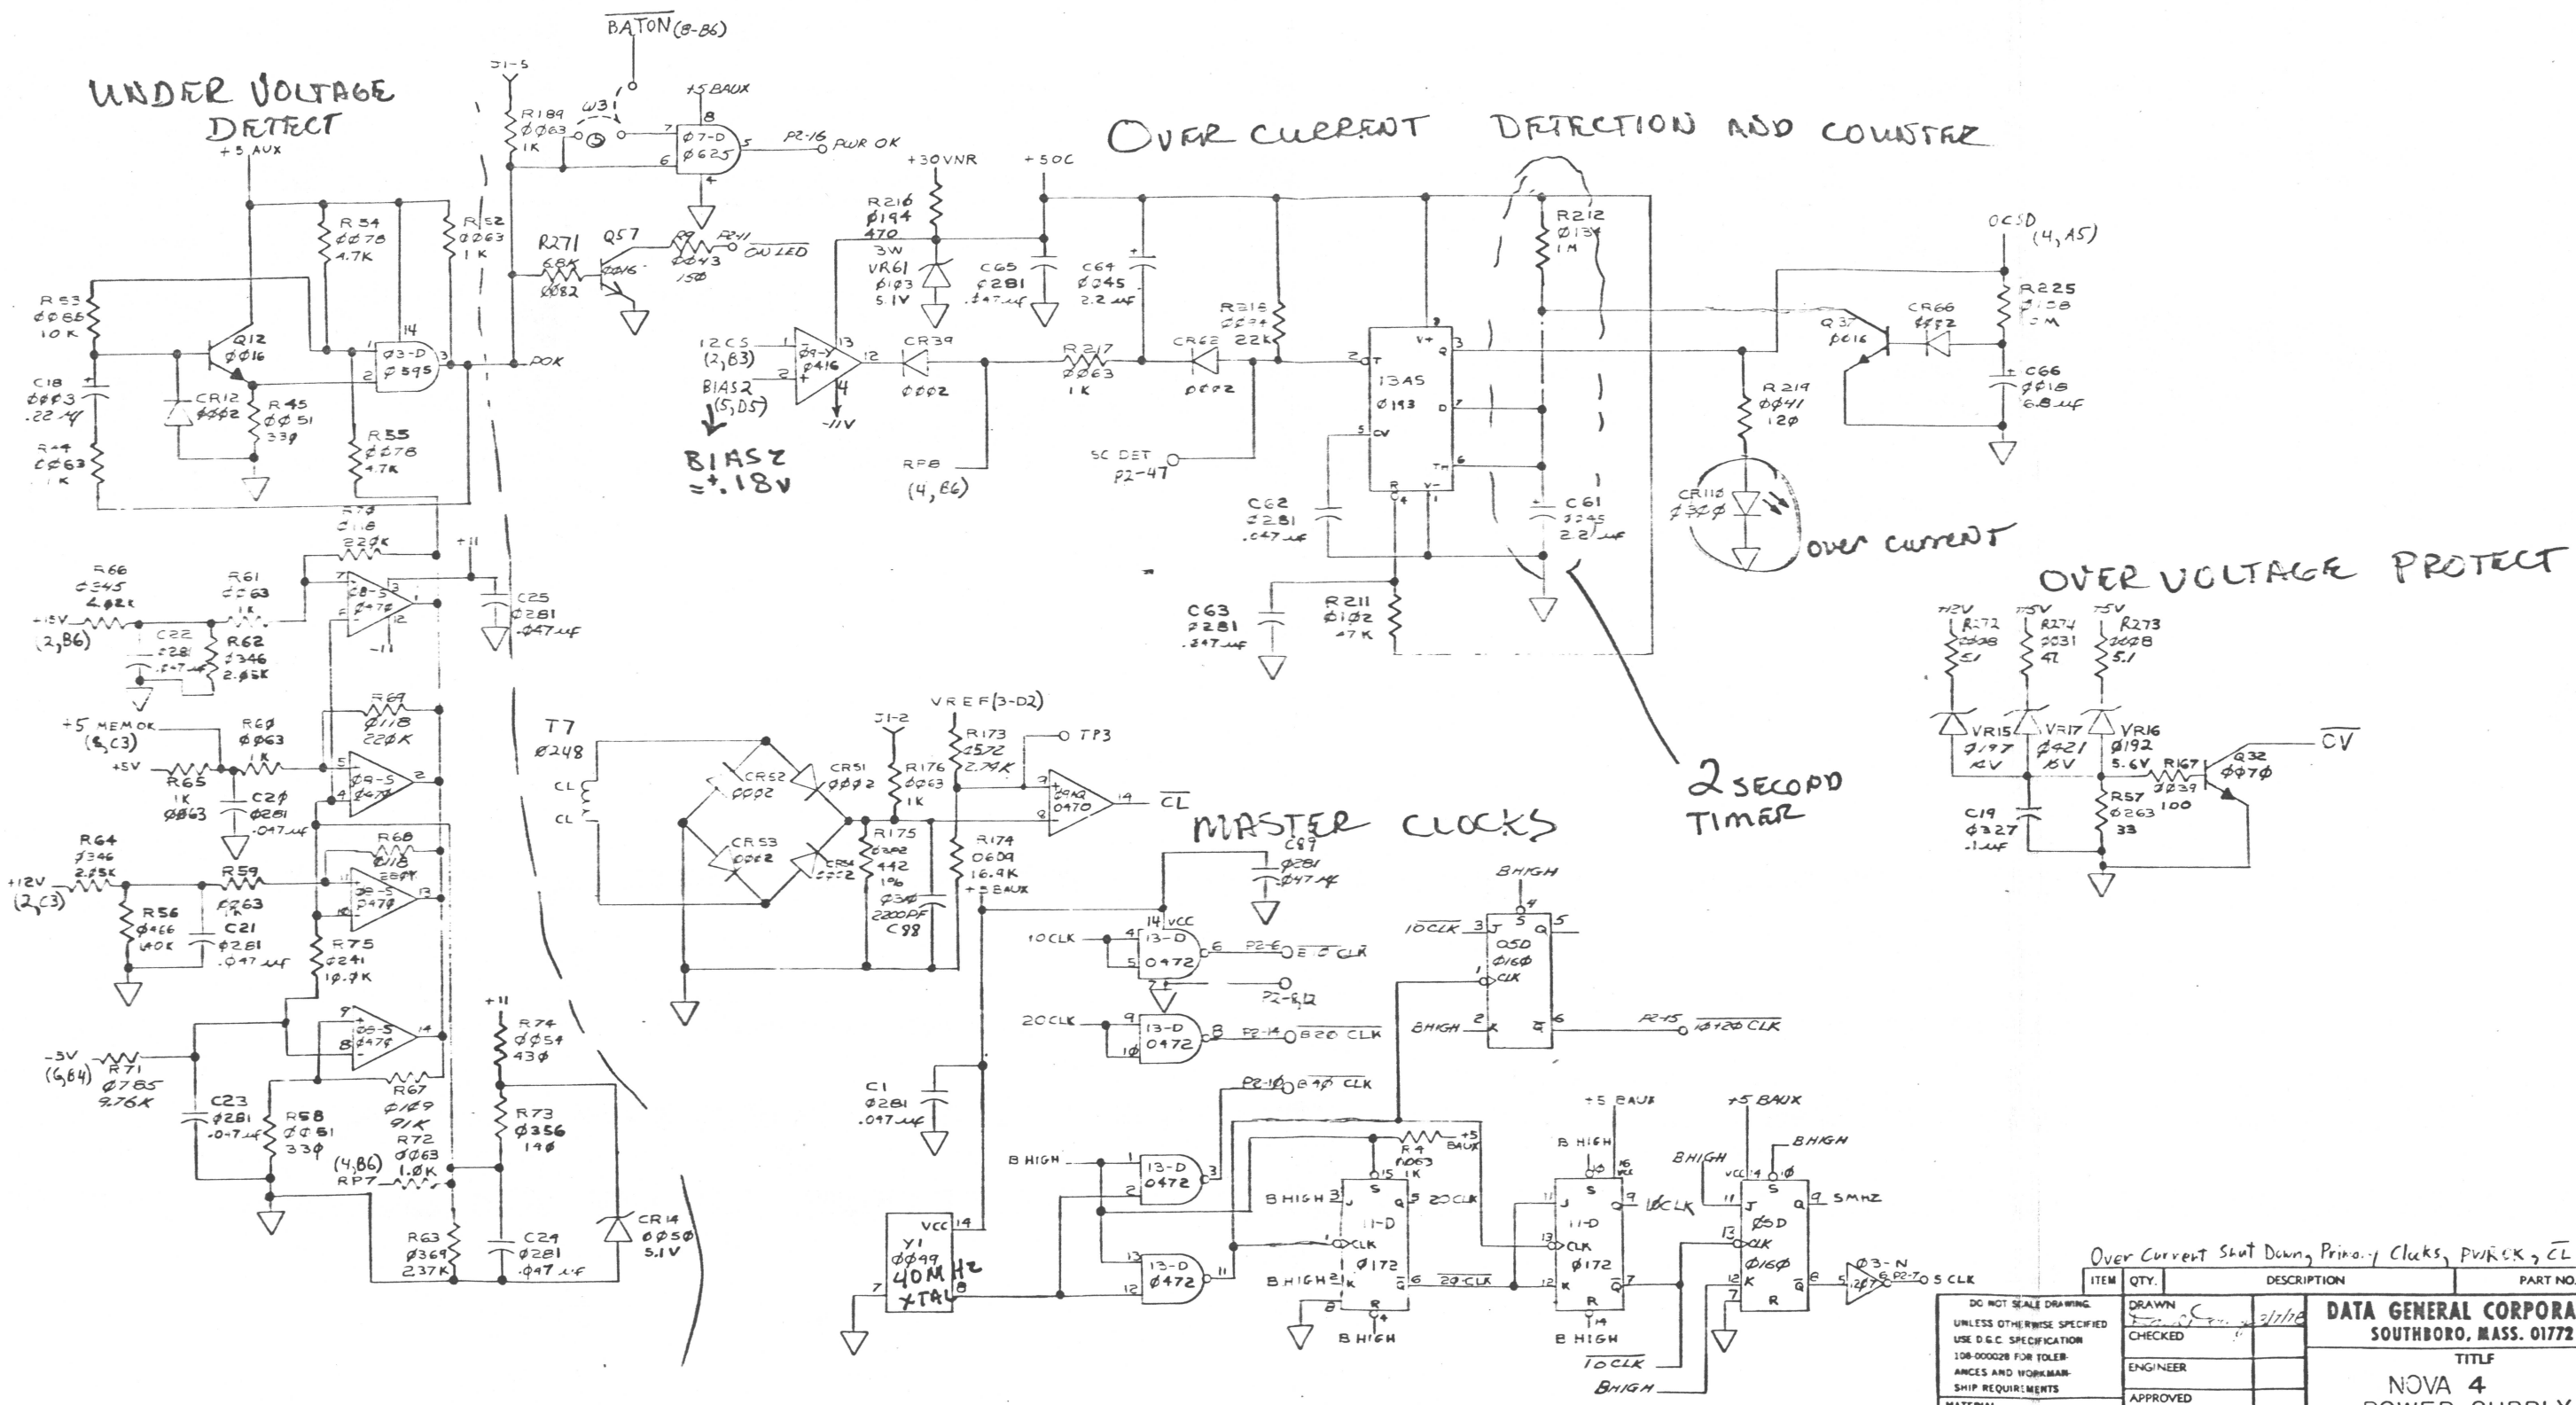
UNDER VOLTAGE DETECT

+5 AUX

R53 ØØ66 10K
C18 ØØ03 .22 uf
R44 ØØ63 1K
Q12 ØØ16
CR12 ØØ62
R45 ØØ51 33Ø
R54 ØØ78 4.7K
R55 ØØ78 4.7K
R52 ØØ63 1K
Ø3-D Ø595
POK

J1-5
R189 ØØ63 1K
W31
$\overline{BATON}$ (8-B6)
+5 BAUX
Ø7-D Ø625
P2-16 PWR OK
R271 6.8K ØØ82
Q57 ØØ16
R9 ØØ43 15Ø
P2-41 ON LED

OVER CURRENT DETECTION AND COUNTER

+30VNR
+50C
R216 Ø194 470 3W
VR61 Ø1Ø3 5.1V
C65 Ø281 .047uf
C64 Ø245 2.2uf
12CS (2,B3)
BIAS2 (5,D5)
Ø9-Y Ø416
-11V
BIAS2 =+.18V
CR39 ØØØ2
RFB (4,B6)
R217 ØØ63 1K
CR62 ØØØ2
R318 ØØ94 22K
SC DET P2-47
13A5 Ø193
C62 Ø281 .047uf
C63 Ø281 .047uf
R211 Ø1Ø2 47K
C61 Ø245 2.2uf
R212 Ø134 1M
OCSD (4,A5)
R225 Ø158 1M
Q37 ØØ16
CR66 ØØ82
C66 ØØ18 6.8uf
R219 ØØ41 12Ø
CR110 Ø3ØØ
over current

2 SECOND TIMER

OVER VOLTAGE PROTECT

+12V R272 ØØ08 5.1
+5V R274 Ø031 47
+5V R273 ØØ08 5.1
VR15 Ø197 12V
VR17 Ø421 15V
VR16 Ø192 5.6V
R167 Ø239 100
Q32 ØØ7Ø
$\overline{CV}$
C19 Ø327 .1uf
R57 Ø263 33

R73 Ø118 22ØK
+11
R66 Ø345 2.Ø2K
+15V (2,B6)
R61 ØØ63 1K
C22 Ø281 .047uf
R62 Ø346 2.Ø5K
Ø8-5 Ø47Ø
C25 Ø281 .047uf
+5 MEM OK (8,C3)
R6Ø ØØ63 1K
R69 Ø118 22ØK
+5V R65 1K ØØ63
C2Ø Ø281 .047uf
Ø9-5 Ø47Ø
R64 Ø346 2.Ø5K
+12V (2,C3)
R59 ØØ63 1K
R68 Ø118 22ØK
R56 Ø466 4ØK
C21 Ø281 .047uf
R75 Ø241 1Ø.7K
-3V (6,B4)
R71 Ø785 9.76K
C23 Ø281 .047uf
R58 ØØ51 33Ø
R67 Ø1Ø9 91K
R72 ØØ63 1.ØK
(4,B6) RP7
R63 Ø369 237K
+11
R74 ØØ54 43Ø
R73 Ø356 14Ø
C24 Ø281 .047uf
CR14 ØØ5Ø 5.1V

T7 Ø248
CL CL
CR52 ØØØ2
CR51 ØØØ2
CR53 ØØØ2
CR54 ØØØ2
J1-2
R176 ØØ63 1K
VREF(3-D2)
R173 Ø572 2.74K
TP3
Ø470
$\overline{CL}$
R175 Ø3Ø2 442 1%
R174 Ø6Ø9 16.9K
+5 BAUX
Ø3Ø 2200PF C98

MASTER CLOCKS

C89 Ø281 .047uf
10 CLK
14 VCC 13-D Ø472
P2-6 E C CLK
P2-5,12
20 CLK
13-D Ø472
P2-14 B2Ø CLK
P2-10 B4Ø CLK
C1 Ø281 .047uf
B HIGH
13-D Ø472
13-D Ø472
Y1 ØØ49 40MHz XTAL VCC
+5 BAUX R4 ØØ63 1K
B HIGH
11-D Ø172
20 CLK
$\overline{20 CLK}$
B HIGH
$\overline{10CLK}$
05D Ø16Ø
P2-15 $\overline{B12Ø CLK}$
+5 BAUX
B HIGH
11-D Ø172
1ØCLK
B HIGH
$\overline{10 CLK}$
BHIGH
+5 BAUX
BHIGH
Ø5D Ø16Ø
5MHZ
Ø3-N P2-7 5 CLK

Over Current Shut Down, Primary Clocks, PWROK, $\overline{CL}$

| ITEM | QTY. | DESCRIPTION | PART NO. |
|---|---|---|---|

DO NOT SCALE DRAWING. UNLESS OTHERWISE SPECIFIED USE D.G.C. SPECIFICATION 108-000028 FOR TOLERANCES AND WORKMANSHIP REQUIREMENTS
DRAWN 3/7/78
CHECKED
ENGINEER
APPROVED
DATA GENERAL CORPORA
SOUTHBORO, MASS. 01772
TITLE
NOVA 4